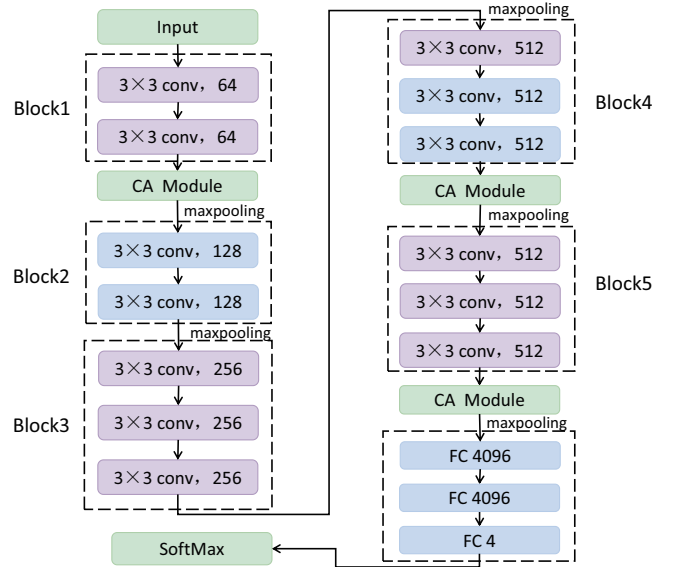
Input

Block1

3×3 conv，64

3×3 conv，64

CA Module

maxpooling

Block2

3×3 conv，128

3×3 conv，128

maxpooling

Block3

3×3 conv，256

3×3 conv，256

3×3 conv，256

maxpooling

Block4

3×3 conv，512

3×3 conv，512

3×3 conv，512

CA Module

maxpooling

Block5

3×3 conv，512

3×3 conv，512

3×3 conv，512

CA Module

maxpooling

FC 4096

FC 4096

FC 4

SoftMax